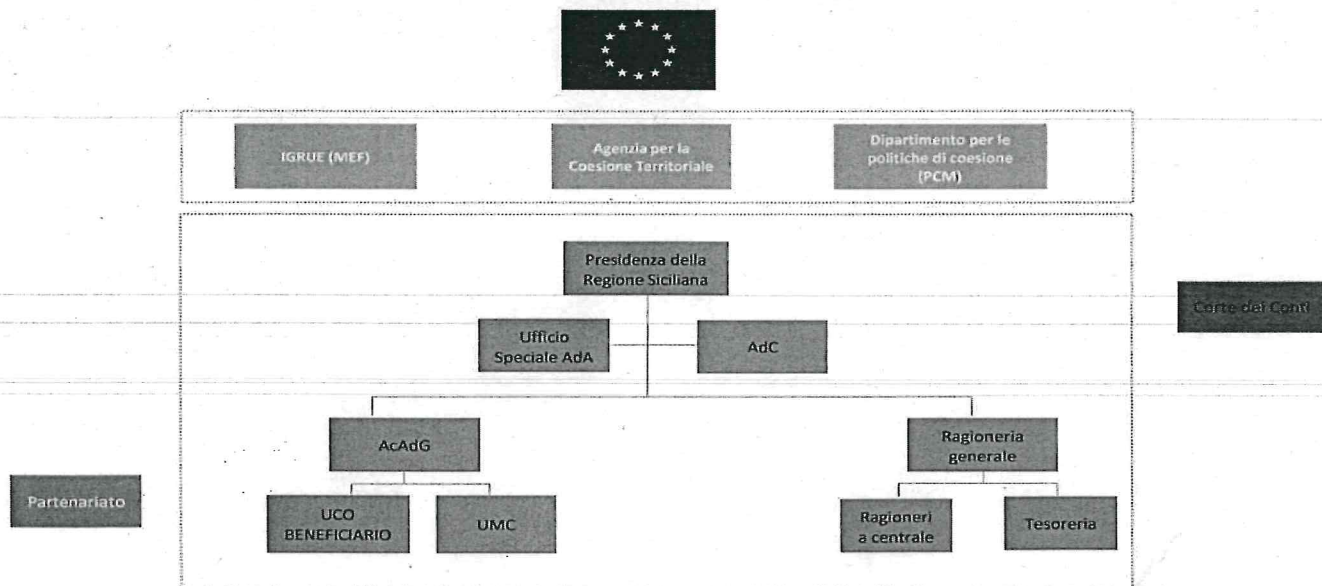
IGRUE (MEF)

Agenzia per la Coesione Territoriale

Dipartimento per le politiche di coesione (PCM)

Presidenza della Regione Siciliana

Ufficio Speciale AdA

AdC

Corte dei Conti

AcAdG

Ragioneria generale

Partenariato

UCO BENEFICIARIO

UMC

Ragioneri a centrale

Tesoreria